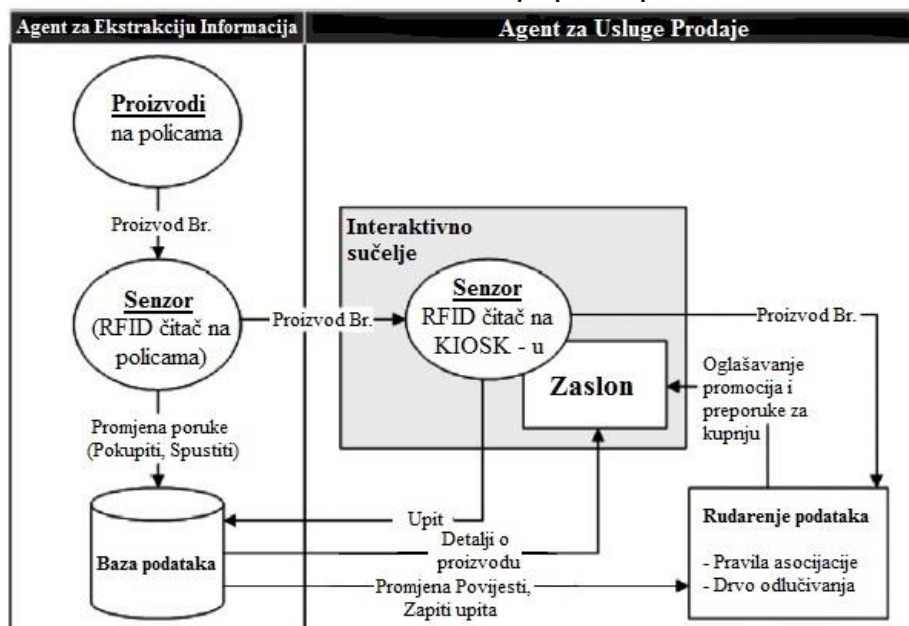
Agent za Ekstrakciju Informacija

Agent za Usluge Prodaje

Proizvodi na policama

Proizvod Br.

Senzor (RFID čitač na policama)

Proizvod Br.

Interaktivno sučelje

Senzor RFID čitač na KIOSK - u

Proizvod Br.

Oglašavanje promocija i preporuke za kupnju

Zaslon

Promjena poruke (Pokupiti, Spustiti)

Upit

Detalji o proizvodu

Baza podataka

Promjena Povijesti, Zapiti upita

Rudarenje podataka

- Pravila asocijacije
- Drvo odlučivanja